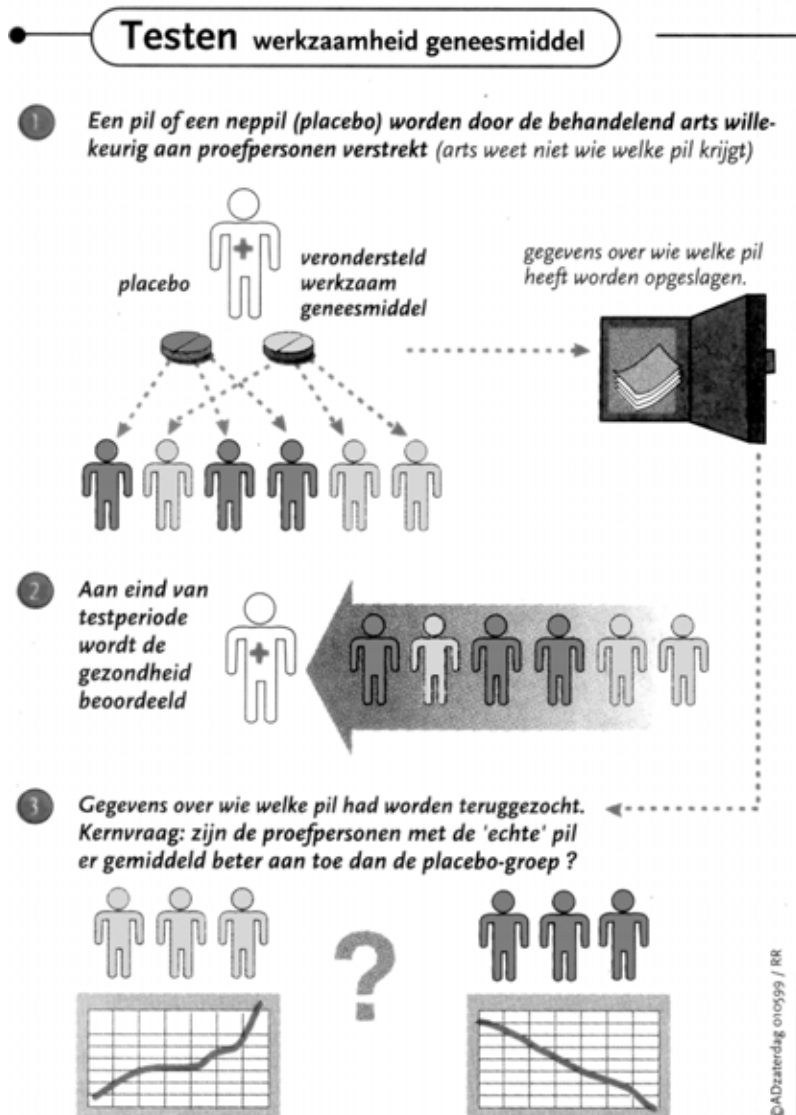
Testen werkzaamheid geneesmiddel

1 Een pil of een neppil (placebo) worden door de behandelend arts willekeurig aan proefpersonen verstrekt (arts weet niet wie welke pil krijgt)

placebo

verondersteld werkzaam geneesmiddel

gegevens over wie welke pil heeft worden opgeslagen.

2 Aan eind van testperiode wordt de gezondheid beoordeeld

3 Gegevens over wie welke pil had worden teruggezocht. Kernvraag: zijn de proefpersonen met de 'echte' pil er gemiddeld beter aan toe dan de placebo-groep ?

?

©ADzaterdag 010599 / RR